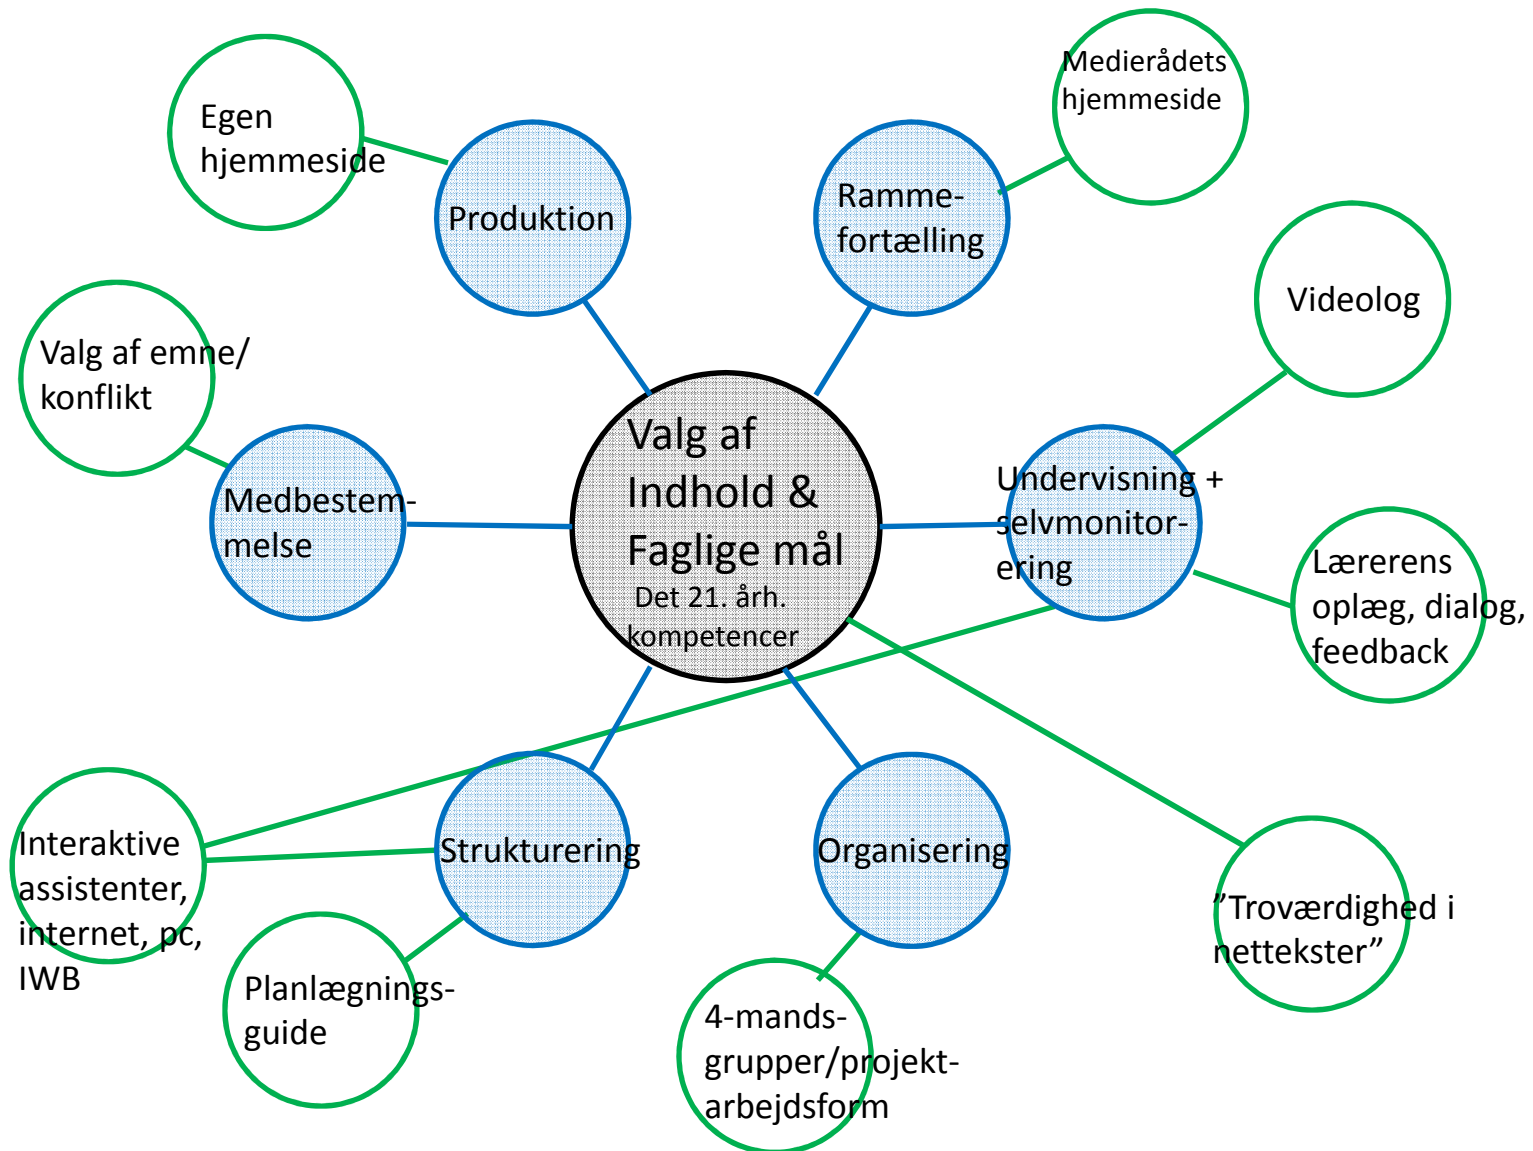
Egen hjemmeside

Produktion

Ramme-fortælling

Medierådets hjemmeside

Videolog

Valg af emne/ konflikt

Medbestem-melse

Valg af Indhold & Faglige mål
Det 21. årh. kompetencer

Undervisning + selvmonitor-ering

Lærerens oplæg, dialog, feedback

Interaktive assistenter, internet, pc, IWB

Strukturering

Organisering

”Troværdighed i nettekster”

Planlægnings-guide

4-mands-grupper/projekt-arbejdsform